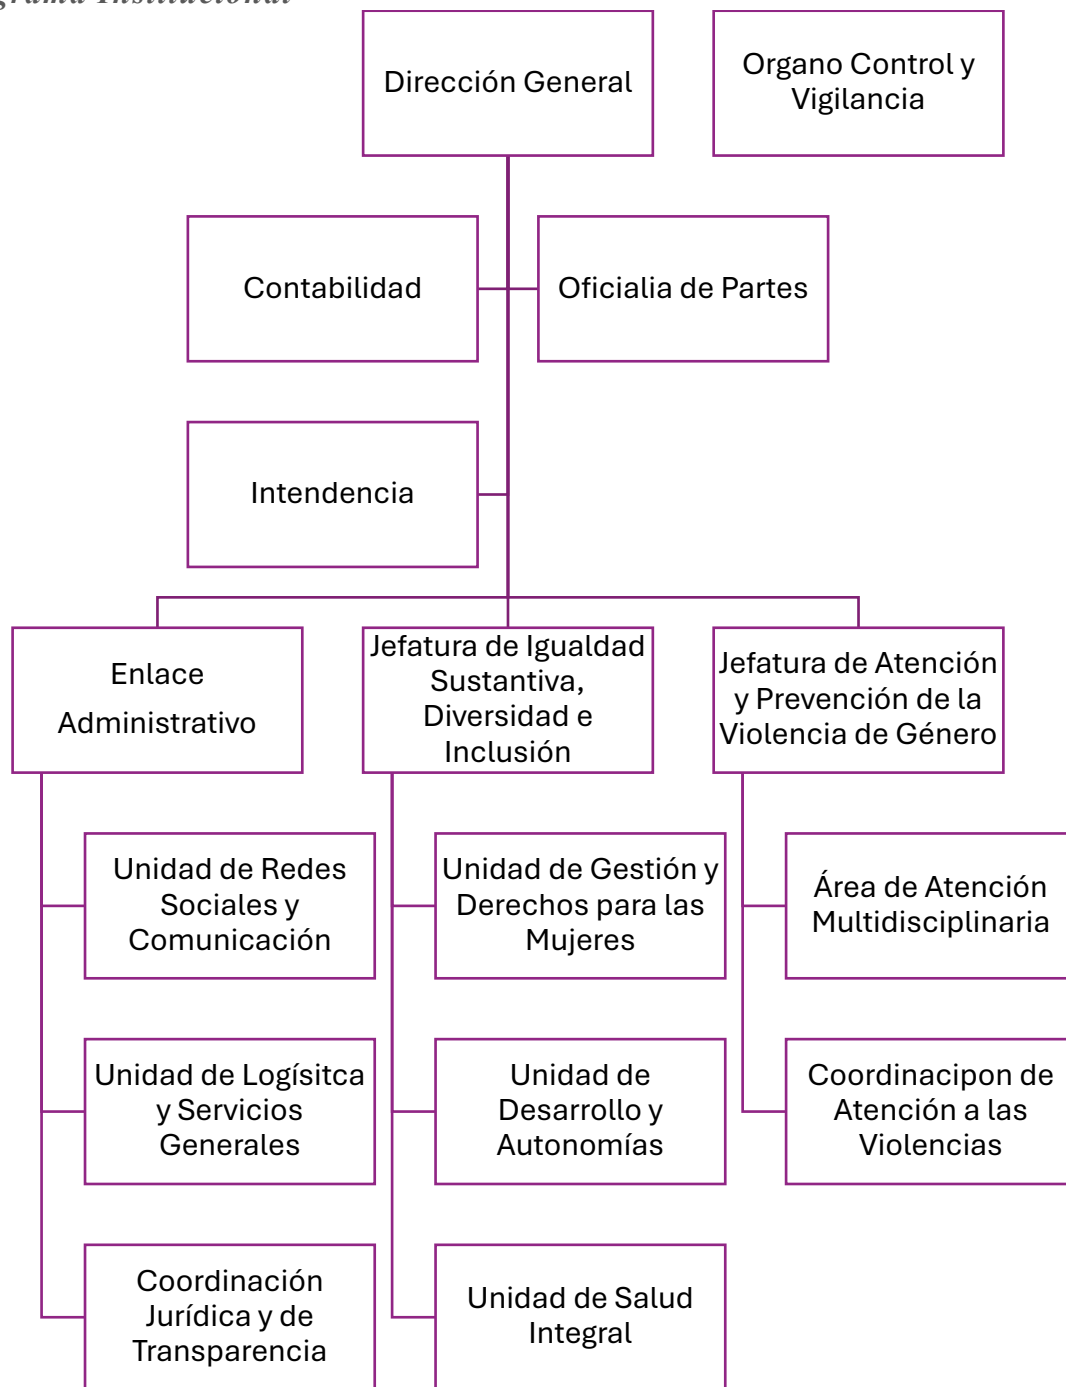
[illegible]grama Institucional

Dirección General

Organo Control y Vigilancia

Contabilidad

Oficialia de Partes

Intendencia

Enlace Administrativo

Jefatura de Igualdad Sustantiva, Diversidad e Inclusión

Jefatura de Atención y Prevención de la Violencia de Género

Unidad de Redes Sociales y Comunicación

Unidad de Logísitca y Servicios Generales

Coordinación Jurídica y de Transparencia

Unidad de Gestión y Derechos para las Mujeres

Unidad de Desarrollo y Autonomías

Unidad de Salud Integral

Área de Atención Multidisciplinaria

Coordinacipon de Atención a las Violencias